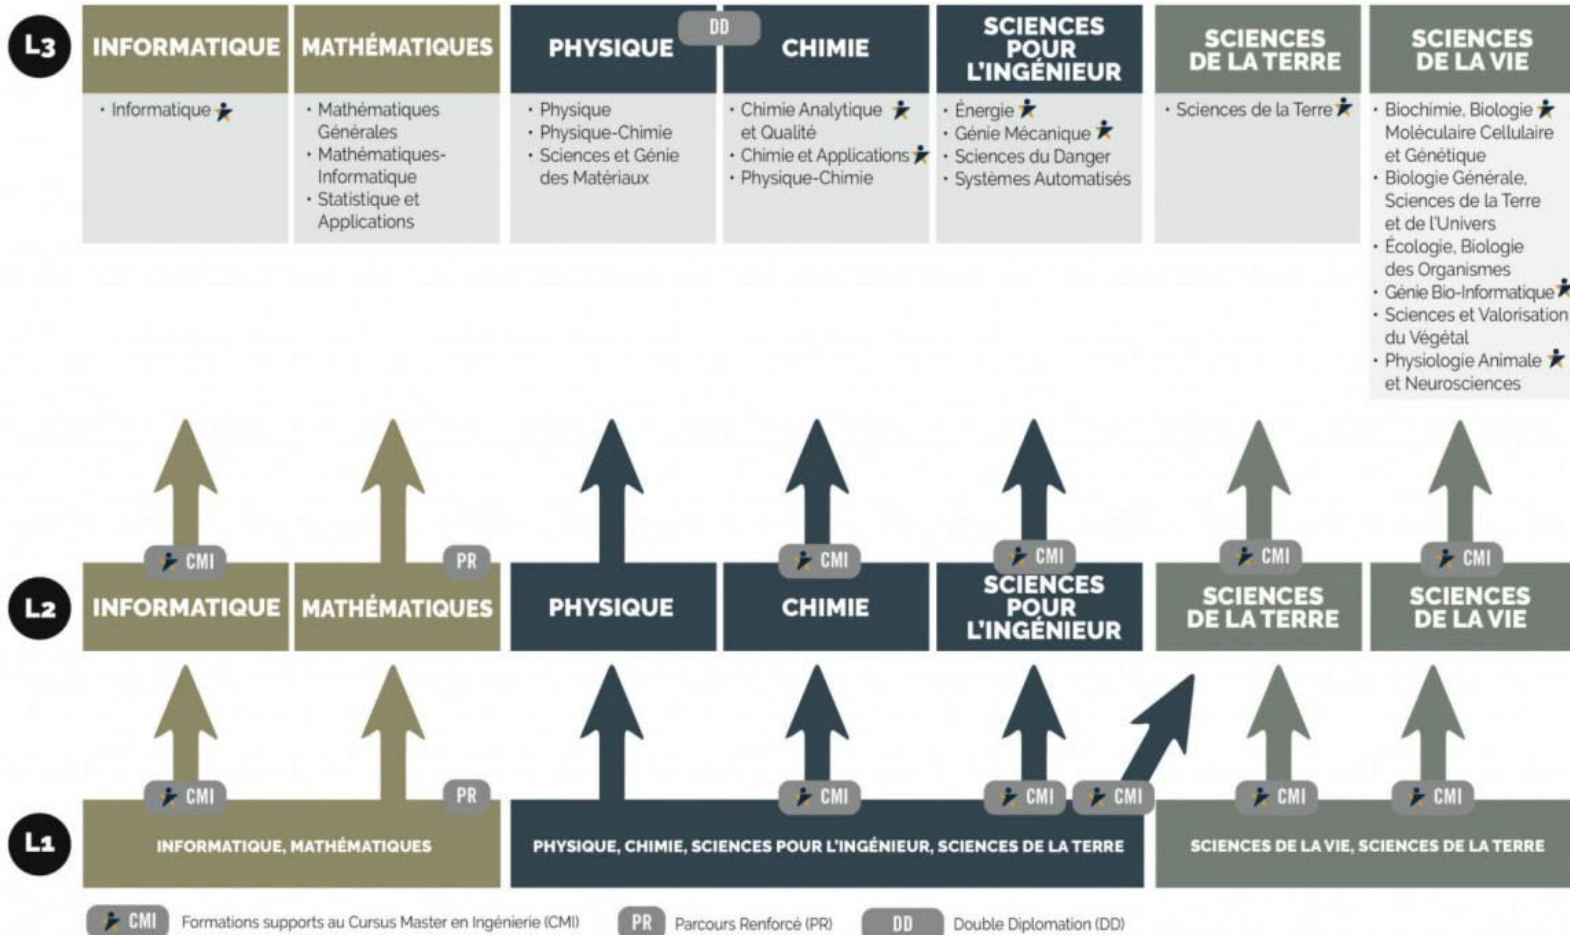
L3

| INFORMATIQUE | MATHÉMATIQUES | PHYSIQUE | CHIMIE | SCIENCES POUR L'INGÉNIEUR | SCIENCES DE LA TERRE | SCIENCES DE LA VIE |
|---|---|---|---|---|---|---|
| • Informatique | • Mathématiques Générales • Mathématiques-Informatique • Statistique et Applications | • Physique • Physique-Chimie • Sciences et Génie des Matériaux | • Chimie Analytique et Qualité • Chimie et Applications • Physique-Chimie | • Énergie • Génie Mécanique • Sciences du Danger • Systèmes Automatisés | • Sciences de la Terre | • Biochimie, Biologie Moléculaire Cellulaire et Génétique • Biologie Générale, Sciences de la Terre et de l'Univers • Écologie, Biologie des Organismes • Génie Bio-Informatique • Sciences et Valorisation du Végétal • Physiologie Animale et Neurosciences |

DD

CMI PR CMI CMI CMI CMI

L2

INFORMATIQUE MATHÉMATIQUES PHYSIQUE CHIMIE SCIENCES POUR L'INGÉNIEUR SCIENCES DE LA TERRE SCIENCES DE LA VIE

CMI PR CMI CMI CMI CMI CMI

L1

INFORMATIQUE, MATHÉMATIQUES

PHYSIQUE, CHIMIE, SCIENCES POUR L'INGÉNIEUR, SCIENCES DE LA TERRE

SCIENCES DE LA VIE, SCIENCES DE LA TERRE

CMI Formations supports au Cursus Master en Ingénierie (CMI) PR Parcours Renforcé (PR) DD Double Diplomation (DD)